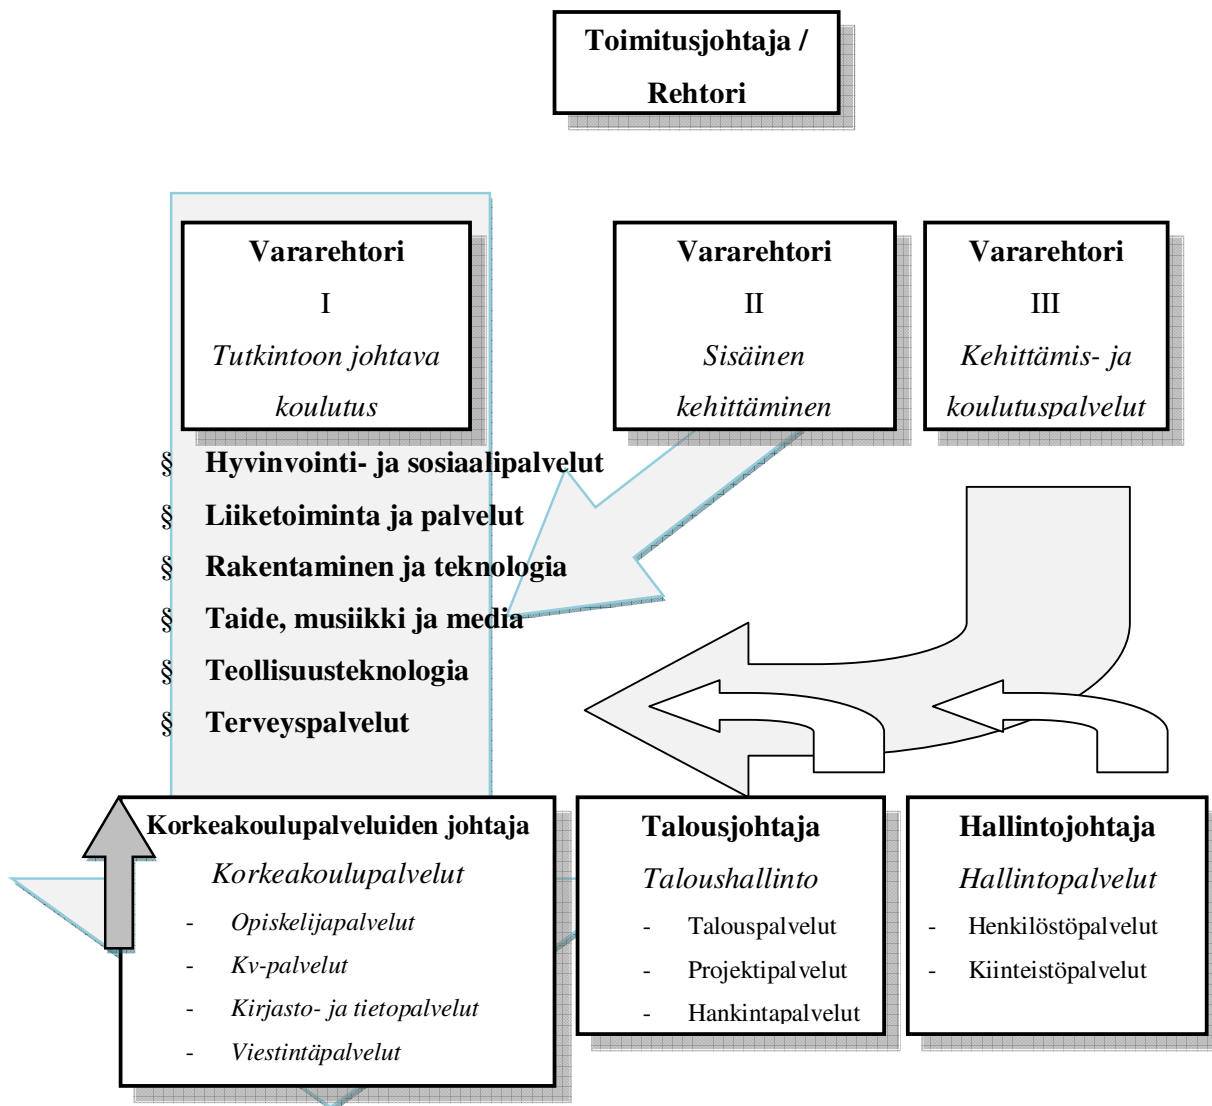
Toimitusjohtaja / Rehtori

Vararehtori
I
Tutkintoon johtava koulutus

Vararehtori
II
Sisäinen kehittäminen

Vararehtori
III
Kehittämis- ja koulutuspalvelut

§ Hyvinvointi- ja sosiaalipalvelut
§ Liiketoiminta ja palvelut
§ Rakentaminen ja teknologia
§ Taide, musiikki ja media
§ Teollisuusteknologia
§ Terveyspalvelut

Korkeakoulupalveluiden johtaja
Korkeakoulupalvelut
- Opiskelijapalvelut
- Kv-palvelut
- Kirjasto- ja tietopalvelut
- Viestintäpalvelut

Talousjohtaja
Taloushallinto
- Talouspalvelut
- Projektipalvelut
- Hankintapalvelut

Hallintojohtaja
Hallintopalvelut
- Henkilöstöpalvelut
- Kiinteistöpalvelut